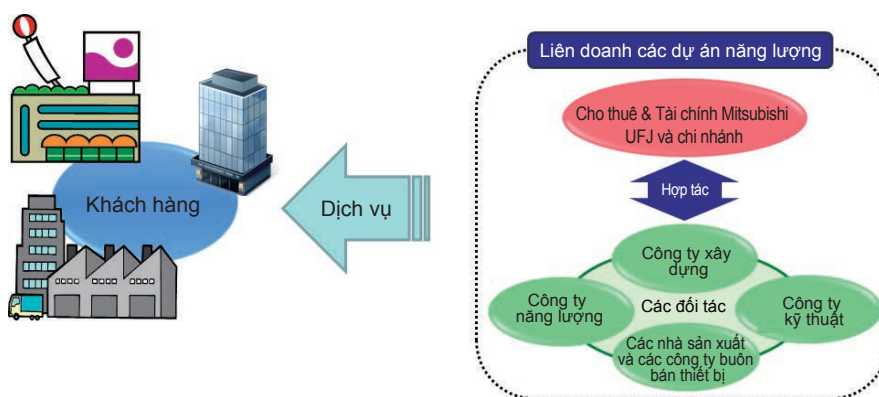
Khách hàng

Dịch vụ

Liên doanh các dự án năng lượng

Cho thuê & Tài chính Mitsubishi UFJ và chi nhánh

Hợp tác

Công ty xây dựng

Công ty năng lượng

Các đối tác

Công ty kỹ thuật

Các nhà sản xuất và các công ty buôn bán thiết bị